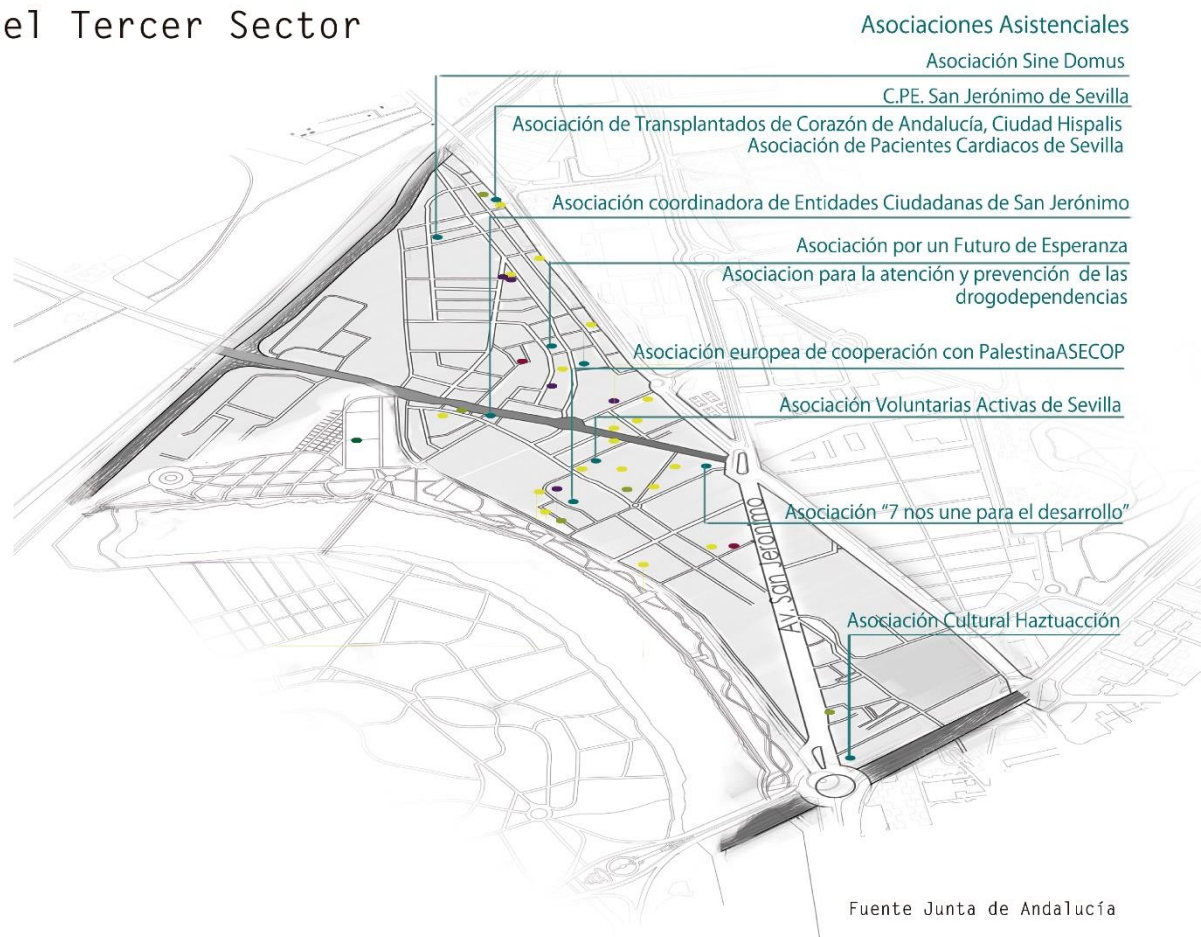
el Tercer Sector

Asociaciones Asistenciales

Asociación Sine Domus

C.PE. San Jerónimo de Sevilla

Asociación de Transplantados de Corazón de Andalucía, Ciudad Hispalis
Asociación de Pacientes Cardiacos de Sevilla

Asociación coordinadora de Entidades Ciudadanas de San Jerónimo

Asociación por un Futuro de Esperanza

Asociacion para la atención y prevención de las drogodependencias

Asociación europea de cooperación con PalestinaASECOP

Asociación Voluntarias Activas de Sevilla

Asociación "7 nos une para el desarrollo"

Av. San Jerónimo

Asociación Cultural Haztuacción

Fuente Junta de Andalucía